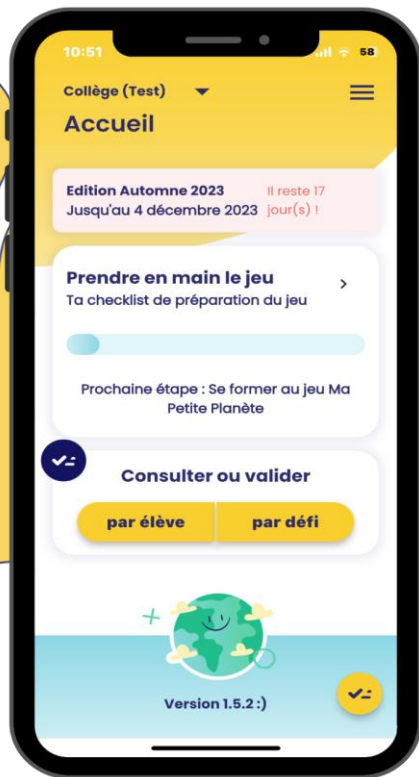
10:51

58

Collège (Test)

Accueil

Edition Automne 2023
Jusqu'au 4 décembre 2023

Il reste 17 jour(s) !

Prendre en main le jeu
Ta checklist de préparation du jeu

Prochaine étape : Se former au jeu Ma Petite Planète

Consulter ou valider

par élève

par défi

Version 1.5.2 :)